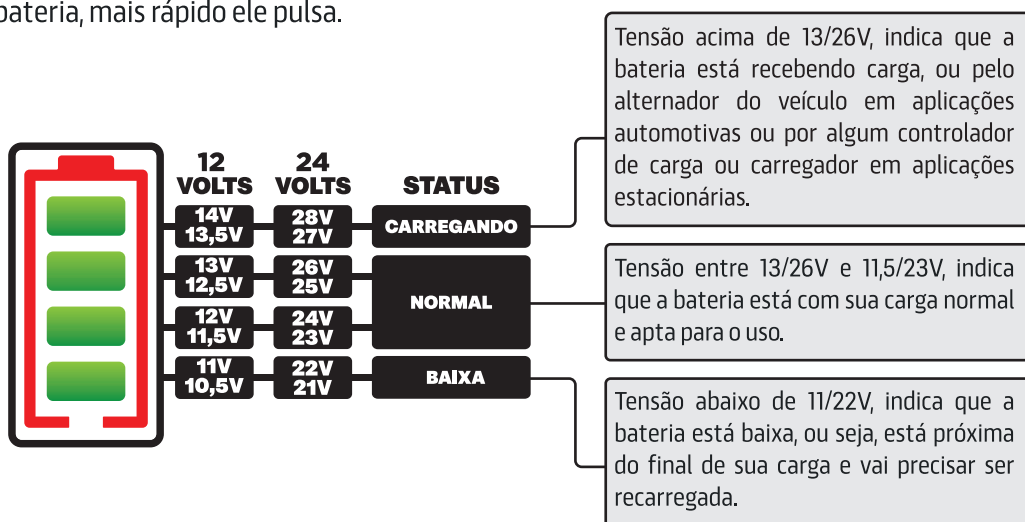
bateria, mais rápido ele pulsa.

| 12 VOLTS | 24 VOLTS | STATUS |
|---|---|---|
| 14V 13,5V | 28V 27V | CARREGANDO |
| 13V 12,5V | 26V 25V | NORMAL |
| 12V 11,5V | 24V 23V | NORMAL |
| 11V 10,5V | 22V 21V | BAIXA |

Tensão acima de 13/26V, indica que a bateria está recebendo carga, ou pelo alternador do veículo em aplicações automotivas ou por algum controlador de carga ou carregador em aplicações estacionárias.

Tensão entre 13/26V e 11,5/23V, indica que a bateria está com sua carga normal e apta para o uso.

Tensão abaixo de 11/22V, indica que a bateria está baixa, ou seja, está próxima do final de sua carga e vai precisar ser recarregada.